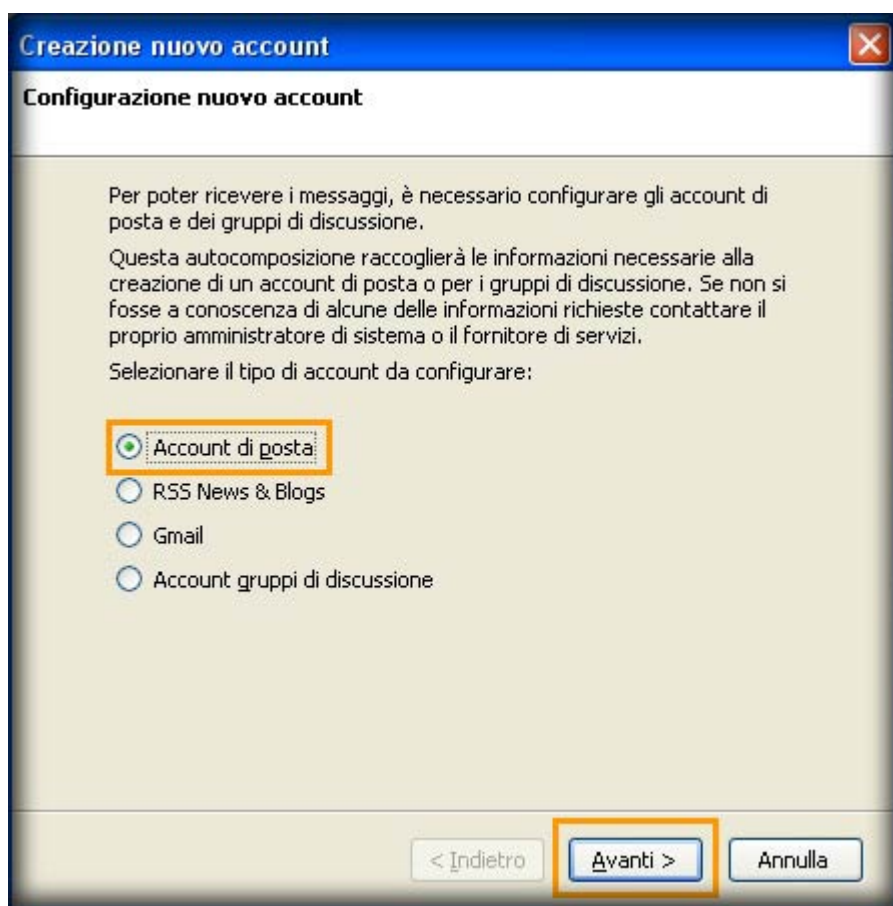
Creazione nuovo account

Configurazione nuovo account

Per poter ricevere i messaggi, è necessario configurare gli account di posta e dei gruppi di discussione.

Questa autocomposizione raccoglierà le informazioni necessarie alla creazione di un account di posta o per i gruppi di discussione. Se non si fosse a conoscenza di alcune delle informazioni richieste contattare il proprio amministratore di sistema o il fornitore di servizi.

Selezionare il tipo di account da configurare:

Account di posta
RSS News & Blogs
Gmail
Account gruppi di discussione

< Indietro
Avanti >
Annulla